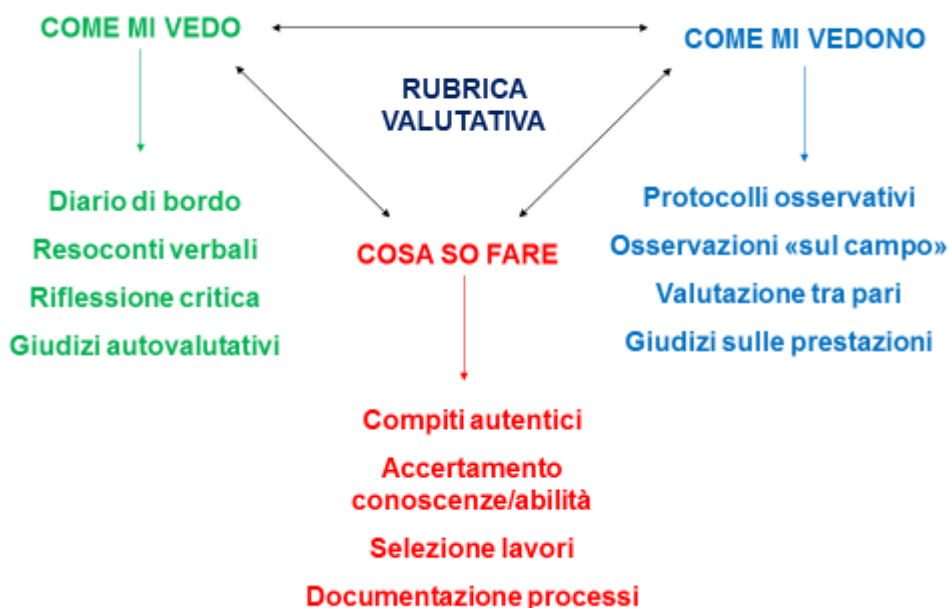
COME MI VEDO

COME MI VEDONO

RUBRICA VALUTATIVA

Diario di bordo

Resoconti verbali

Riflessione critica

Giudizi autovalutativi

COSA SO FARE

Protocolli osservativi

Osservazioni «sul campo»

Valutazione tra pari

Giudizi sulle prestazioni

Compiti autentici

Accertamento conoscenze/abilità

Selezione lavori

Documentazione processi